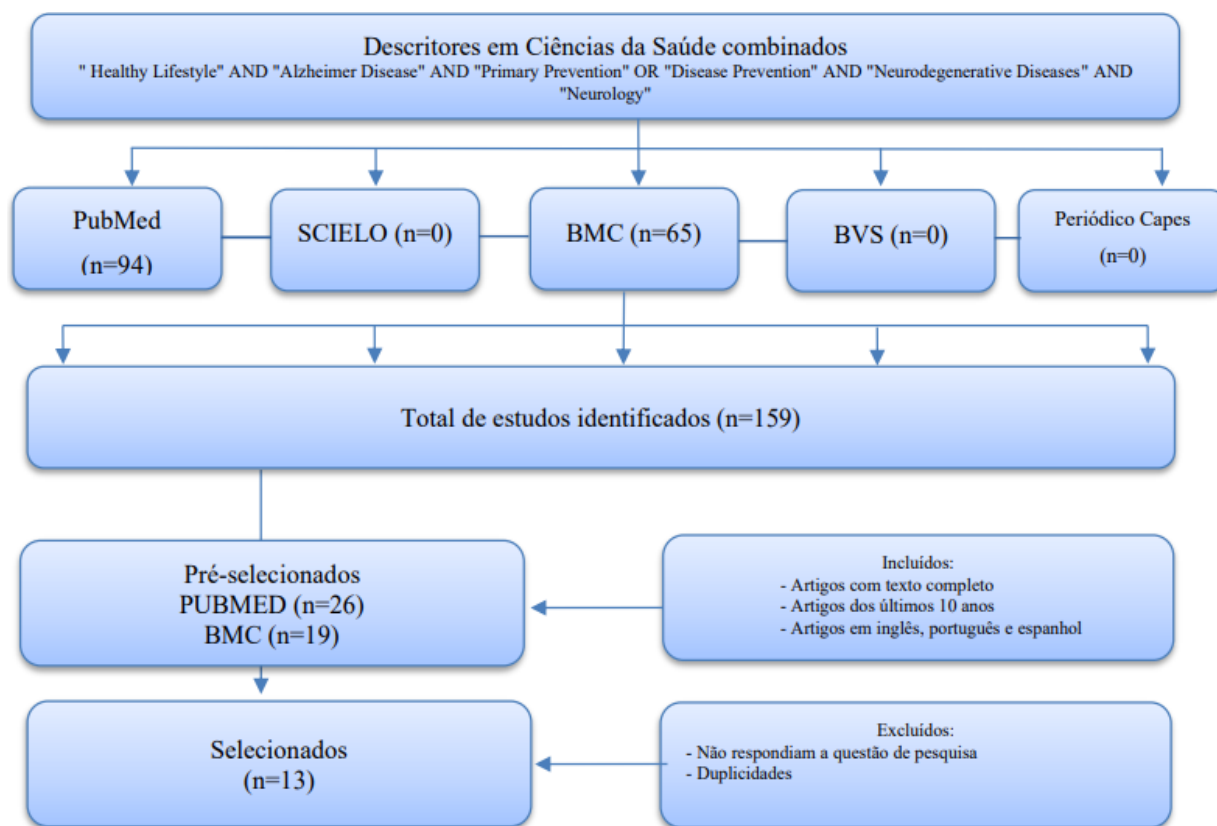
Descritores em Ciências da Saúde combinados
" Healthy Lifestyle" AND "Alzheimer Disease" AND "Primary Prevention" OR "Disease Prevention" AND "Neurodegenerative Diseases" AND "Neurology"

PubMed
(n=94)

SCIELO (n=0)

BMC (n=65)

BVS (n=0)

Periódico Capes
(n=0)

Total de estudos identificados (n=159)

Pré-selecionados
PUBMED (n=26)
BMC (n=19)

Incluídos:
- Artigos com texto completo
- Artigos dos últimos 10 anos
- Artigos em inglês, português e espanhol

Selecionados
(n=13)

Excluídos:
- Não respondiam a questão de pesquisa
- Duplicidades